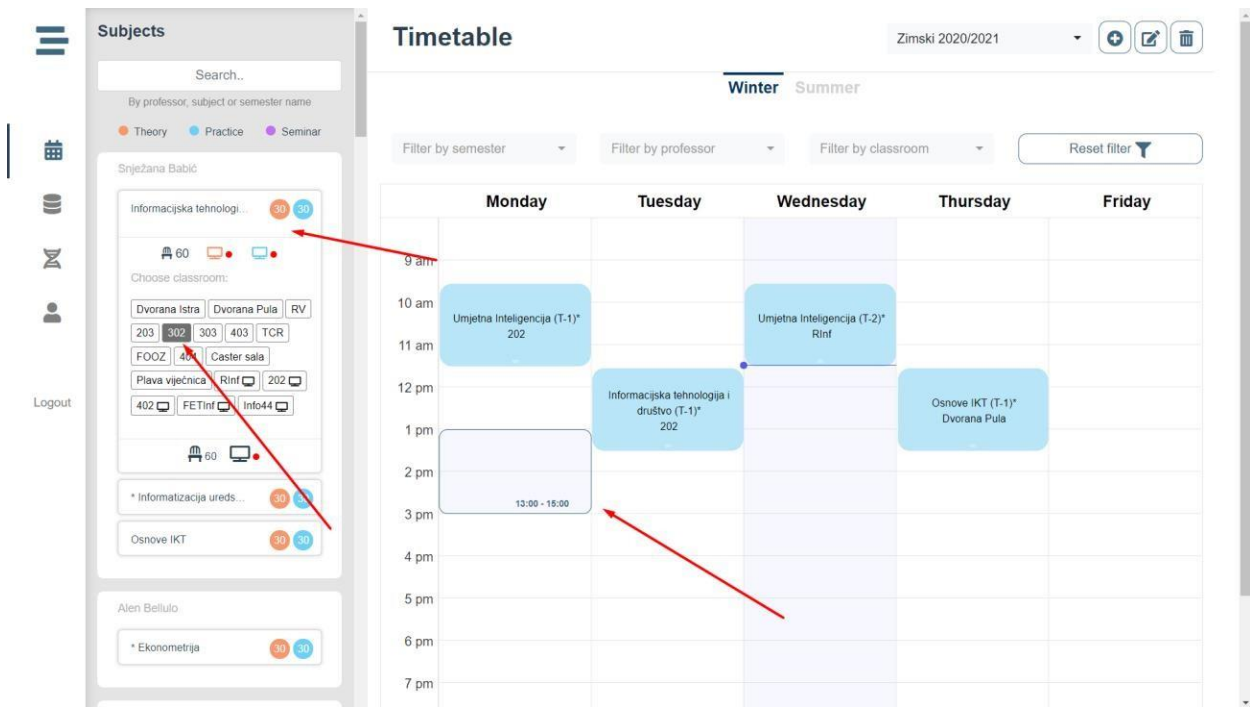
Subjects

Search..

By professor, subject or semester name

Theory Practice Seminar

Snježana Babić

Informacijska tehnologi... 30 30

60

Choose classroom:

Dvorana Istra | Dvorana Pula | RV
203 | 302 | 303 | 403 | TCR
FOOZ | 404 | Caster sala
Plava vijećnica | RInf | 202
402 | FETInf | Info44

60

* Informatizacija ureds... 30 30

Osnove IKT 30 30

Alen Bellulo

* Ekonometrija 30 30

Logout

Timetable

Zimski 2020/2021

Winter Summer

Filter by semester
Filter by professor
Filter by classroom
Reset filter

| | Monday | Tuesday | Wednesday | Thursday | Friday |
|---|---|---|---|---|---|
| 9 am | | | | | |
| 10 am | Umjetna Inteligencija (T-1)* 202 | | Umjetna Inteligencija (T-2)* RInf | | |
| 11 am | | | | | |
| 12 pm | | Informacijska tehnologija i društvo (T-1)* 202 | | Osnove IKT (T-1)* Dvorana Pula | |
| 1 pm | | | | | |
| 2 pm | 13:00 - 15:00 | | | | |
| 3 pm | | | | | |
| 4 pm | | | | | |
| 5 pm | | | | | |
| 6 pm | | | | | |
| 7 pm | | | | | |